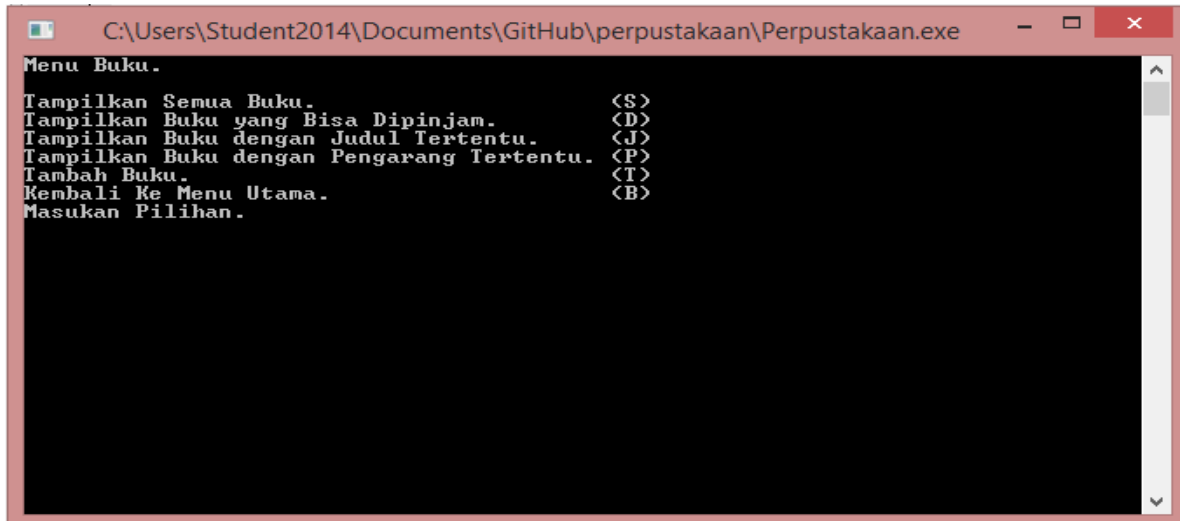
C:\Users\Student2014\Documents\GitHub\perpustakaan\Perpustakaan.exe

Menu Buku.

Tampilkan Semua Buku. (S)
Tampilkan Buku yang Bisa Dipinjam. (D)
Tampilkan Buku dengan Judul Tertentu. (J)
Tampilkan Buku dengan Pengarang Tertentu. (P)
Tambah Buku. (T)
Kembali Ke Menu Utama. (B)
Masukan Pilihan.